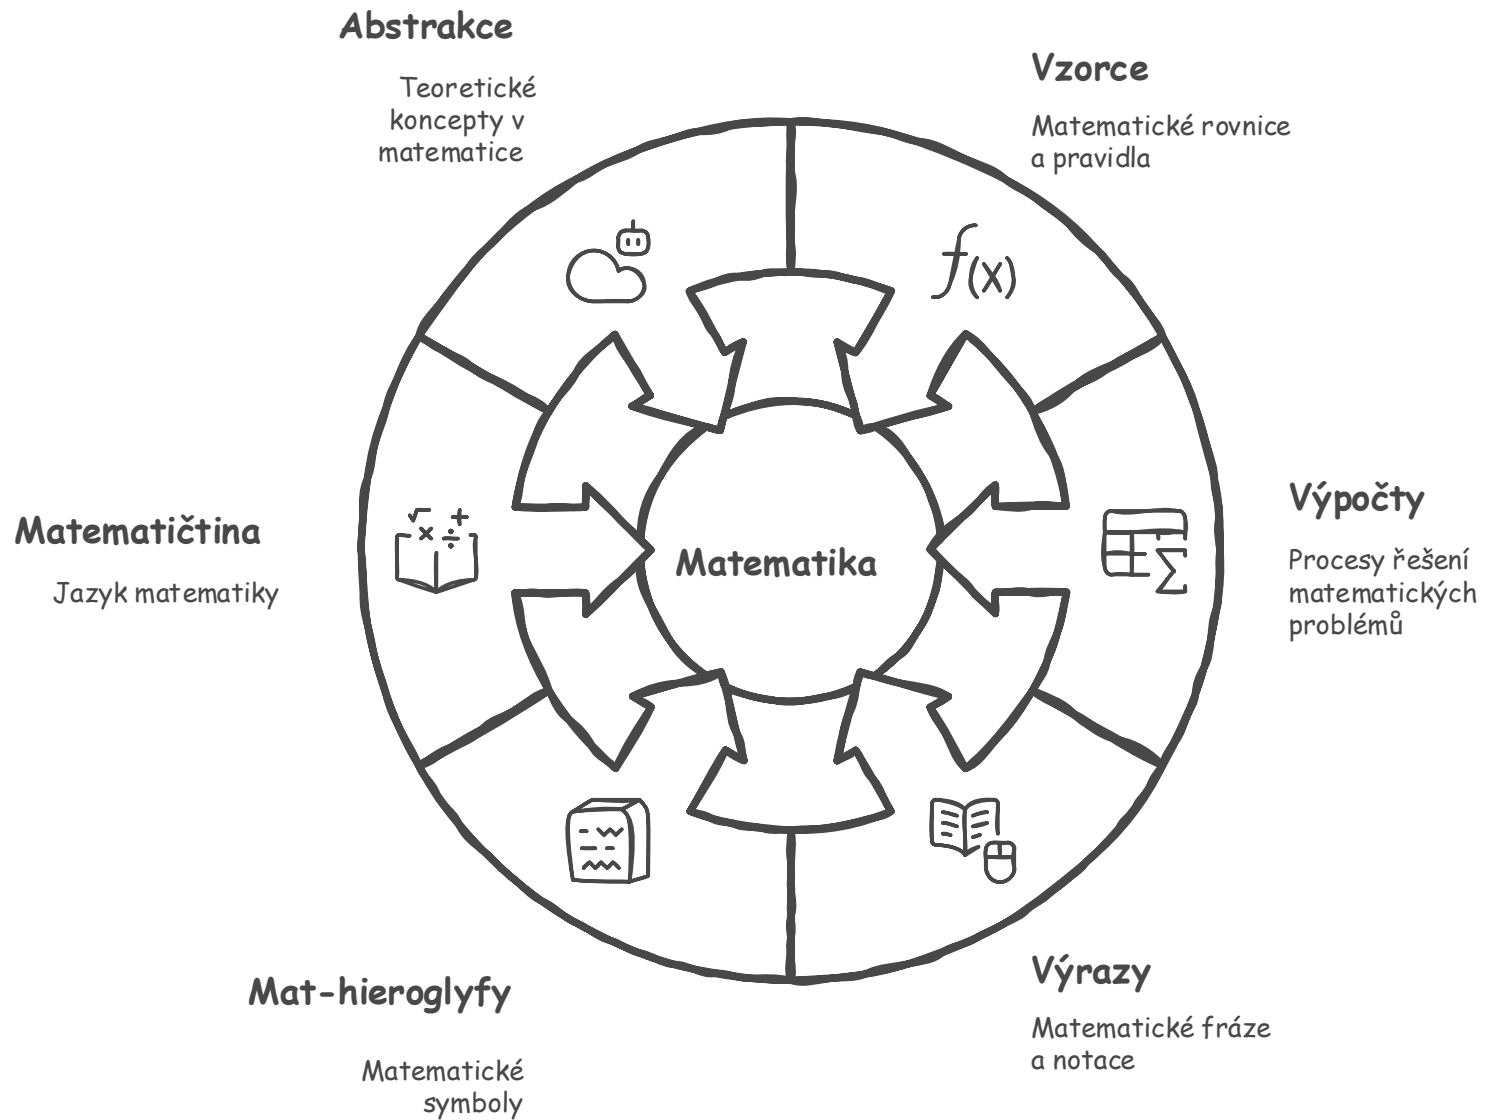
Abstrakce

Teoretické koncepty v matematice

Vzorce

Matematické rovnice a pravidla

$f(x)$

Výpočty

Procesy řešení matematických problémů

Matematičtina

Jazyk matematiky

Matematika

Výrazy

Matematické fráze a notace

Mat-hieroglyfy

Matematické symboly